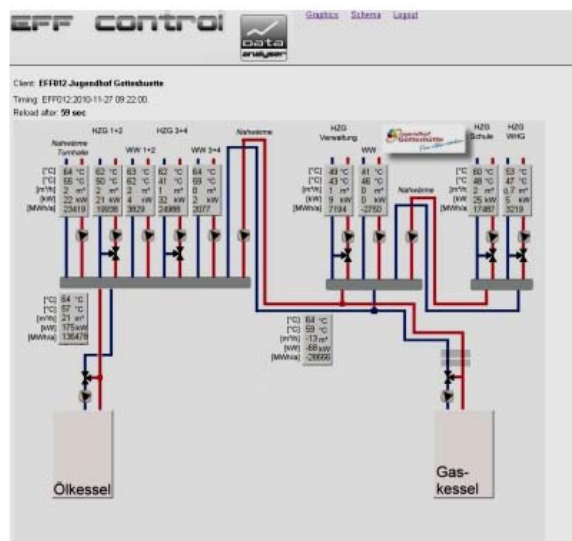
EFF control

data analyser

Graphics Schema Logout

Client: EFF012 Jugendhof Gottesbuette

Timing: EFF012:2010-11-27 09:22:00

Reload after: 59 sec

Nahwärme Turnhalle

HZG 1+2

HZG 3+4

WW 1+2

WW 3+4

Nahwärme

HZG Verwaltung

WW

Jugendhof Gottesbuette

Nahwärme

HZG Schule

HZG WHG

| | | | | | |
|---|---|---|---|---|---|
| [°C] | 64 °C | 62 °C | 63 °C | 62 °C | 64 °C |
| [°C] | 55 °C | 50 °C | 62 °C | 41 °C | 59 °C |
| [m³/h] | 2 m³ | 2 m³ | 2 m³ | 1 m³ | 0 m³ |
| [kW] | 22 kW | 21 kW | 4 kW | 32 kW | 2 kW |
| [MWh/a] | 23419 | 19936 | 3829 | 24999 | 2077 |

| | | |
|---|---|---|
| [°C] | 49 °C | 41 °C |
| [°C] | 43 °C | 46 °C |
| [m³/h] | 1 m³ | 0 m³ |
| [kW] | 9 kW | 0 kW |
| [MWh/a] | 7194 | -2750 |

| | | |
|---|---|---|
| [°C] | 60 °C | 53 °C |
| [°C] | 48 °C | 47 °C |
| [m³/h] | 2 m³ | 0.7 m³ |
| [kW] | 25 kW | 5 kW |
| [MWh/a] | 17497 | 3218 |

| | |
|---|---|
| [°C] | 64 °C |
| [°C] | 57 °C |
| [m³/h] | 21 m³ |
| [kW] | 175 kW |
| [MWh/a] | 136478 |

| | |
|---|---|
| [°C] | 64 °C |
| [°C] | 59 °C |
| [m³/h] | -13 m³ |
| [kW] | -68 kW |
| [MWh/a] | -28666 |

Ölkessel

Gas-kessel